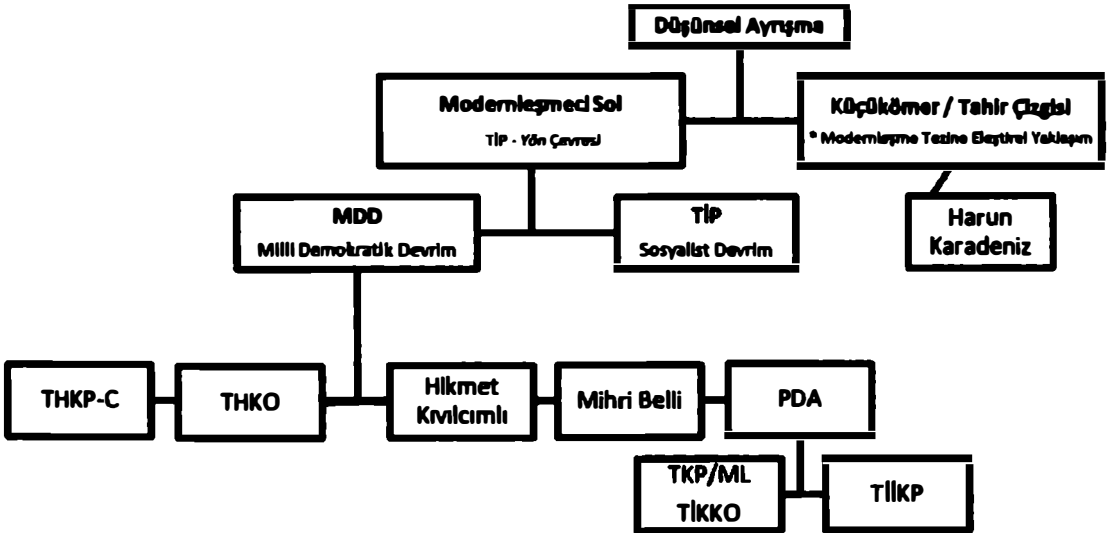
Düşünsel Ayrışma

Modernleşmeci Sol
TİP - Yön Çevresi

Küçükömer / Tahir Çizgisi
* Modernleşme Tezine Eleştirel Yaklaşım

MDD
Milli Demokratik Devrim

TİP
Sosyalist Devrim

Harun Karadeniz

THKP-C

THKO

Hikmet Kıvılcımlı

Mihri Belli

PDA

TKP/ML
TİKKO

TİİKP